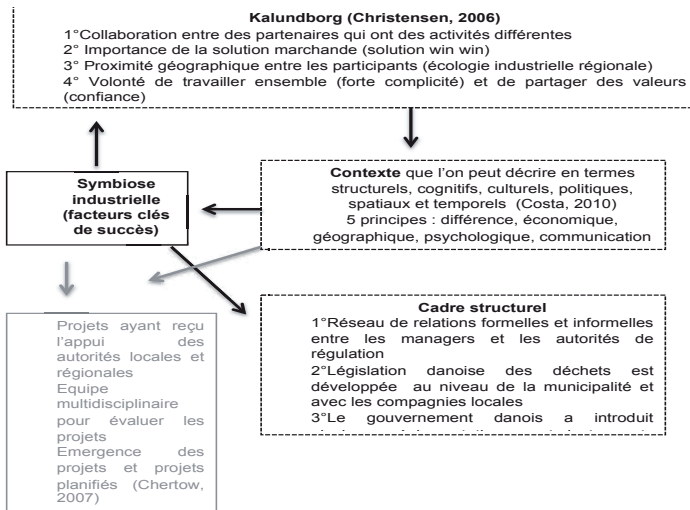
Kalundborg (Christensen, 2006)
1°Collaboration entre des partenaires qui ont des activités différentes
2° Importance de la solution marchande (solution win win)
3° Proximité géographique entre les participants (écologie industrielle régionale)
4° Volonté de travailler ensemble (forte complicité) et de partager des valeurs (confiance)

Symbiose industrielle (facteurs clés de succès)

Contexte que l'on peut décrire en termes structurels, cognitifs, culturels, politiques, spatiaux et temporels (Costa, 2010)
5 principes : différence, économique, géographique, psychologique, communication

Projets ayant reçu l'appui des autorités locales et régionales
Equipe multidisciplinaire pour évaluer les projets
Emergence des projets et projets planifiés (Chertow, 2007)

Cadre structurel
1°Réseau de relations formelles et informelles entre les managers et les autorités de régulation
2°Législation danoise des déchets est développée au niveau de la municipalité et avec les compagnies locales
3°Le gouvernement danois a introduit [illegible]